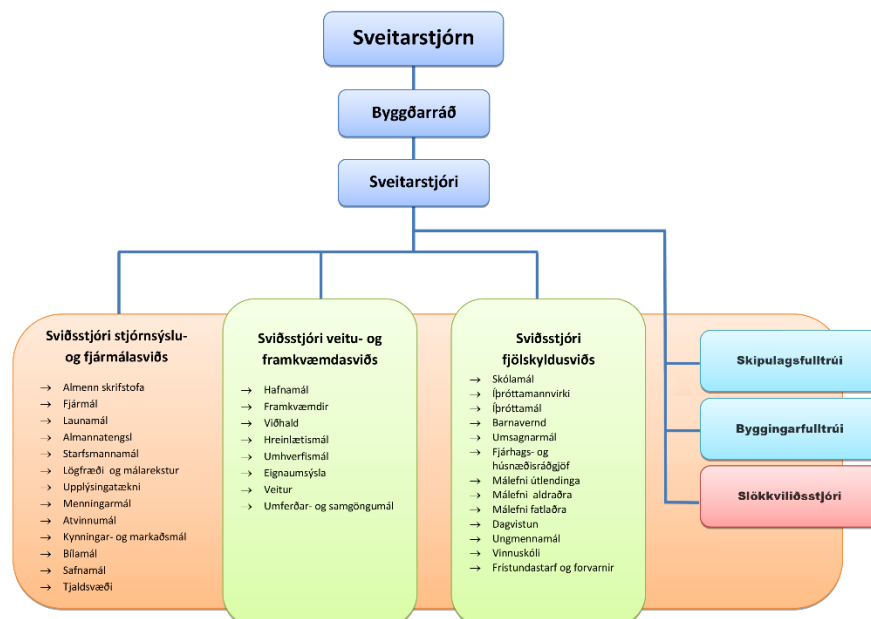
Sveitarstjórn

Byggðarráð

Sveitarstjóri

Sviðsstjóri stjórnsýslu- og fjármálasviðs

→ Almenn skrifstofa
→ Fjármál
→ Launamál
→ Almannatengsl
→ Starfsmannamál
→ Lögfræði og málarekstur
→ Upplýsingatækni
→ Menningarmál
→ Atvinnumál
→ Kynningar- og markaðsmál
→ Bílamál
→ Safnamál
→ Tjaldsvæði

Sviðsstjóri veitu- og framkvæmdasviðs

→ Hafnamál
→ Framkvæmdir
→ Viðhald
→ Hreinlætismál
→ Umhverfismál
→ Eignaumsýsla
→ Veitur
→ Umferðar- og samgöngumál

Sviðsstjóri fjölskyldusviðs

→ Skólamál
→ Íþróttamannvirki
→ Íþróttamál
→ Barnavernd
→ Umsagnarmál
→ Fjárhags- og húsnæðisráðgjöf
→ Málefni útlendinga
→ Málefni aldraðra
→ Málefni fatlaðra
→ Dagvistun
→ Ungmennamál
→ Vinnuskóli
→ Frístundastarf og forvarnir

Skipulagsfulltrúi

Byggingarfulltrúi

Slökkviliðsstjóri